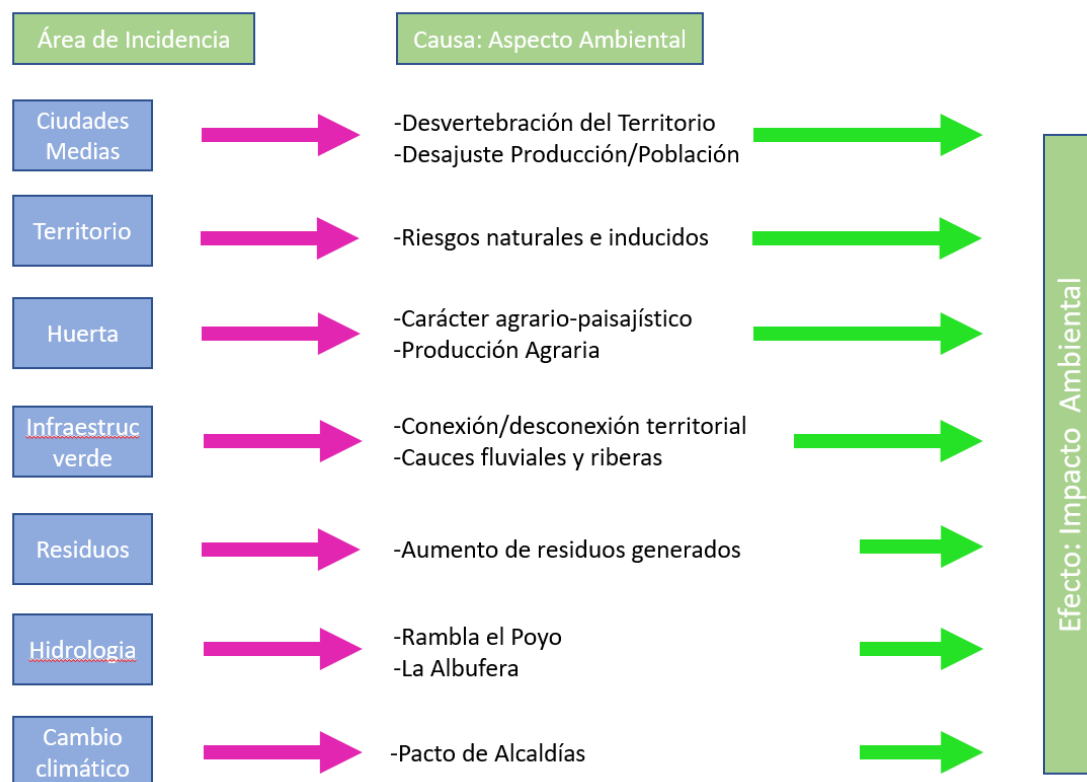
Área de Incidencia

Causa: Aspecto Ambiental

Ciudades Medias

-Desvertebración del Territorio
-Desajuste Producción/Población

Territorio

-Riesgos naturales e inducidos

Huerta

-Carácter agrario-paisajístico
-Producción Agraria

Infraestruc verde

-Conexión/desconexión territorial
-Cauces fluviales y riberas

Residuos

-Aumento de residuos generados

Hidrologia

-Rambla el Poyo
-La Albufera

Cambio climático

-Pacto de Alcaldías

Efecto: Impacto Ambiental